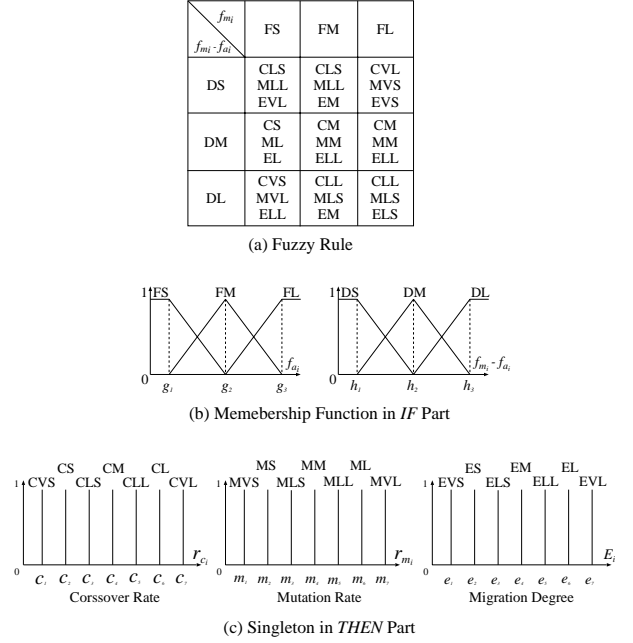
| $f_{m_i}$ / $f_{m_i}$ - $f_{a_i}$ | FS | FM | FL |
|---|---|---|---|
| DS | CLS MLL EVL | CLS MLL EM | CVL MVS EVS |
| DM | CS ML EL | CM MM ELL | CM MM ELL |
| DL | CVS MVL ELL | CLL MLS EM | CLL MLS ELS |

(a) Fuzzy Rule

1 FS FM FL $f_{a_i}$ 0 $g_1$ $g_2$ $g_3$

1 DS DM DL $f_{m_i}$ - $f_{a_i}$ 0 $h_1$ $h_2$ $h_3$

(b) Memebership Function in *IF* Part

1 CS CM CL CVS CLS CLL CVL $r_{c_i}$ 0 $c_1$ $c_2$ $c_3$ $c_4$ $c_5$ $c_6$ $c_7$

Corssover Rate

1 MS MM ML MVS MLS MLL MVL $r_{m_i}$ 0 $m_1$ $m_2$ $m_3$ $m_4$ $m_5$ $m_6$ $m_7$

Mutation Rate

1 ES EM EL EVS ELS ELL EVL $E_i$ 0 $e_1$ $e_2$ $e_3$ $e_4$ $e_5$ $e_6$ $e_7$

Migration Degree

(c) Singleton in *THEN* Part